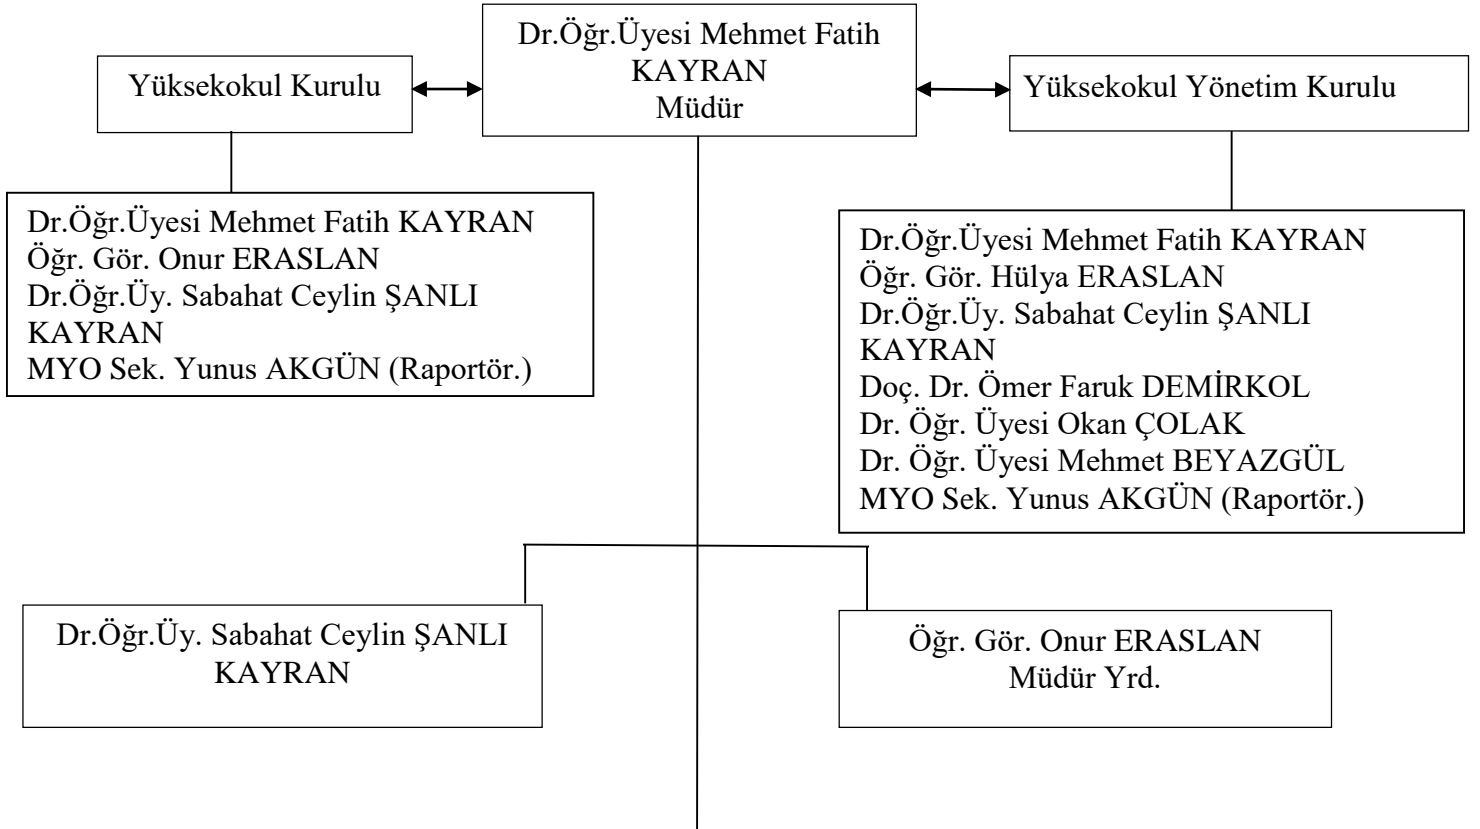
Yüksekokul Kurulu

Dr.Öğr.Üyesi Mehmet Fatih KAYRAN
Müdür

Yüksekokul Yönetim Kurulu

Dr.Öğr.Üyesi Mehmet Fatih KAYRAN
Öğr. Gör. Onur ERASLAN
Dr.Öğr.Üy. Sabahat Ceylin ŞANLI KAYRAN
MYO Sek. Yunus AKGÜN (Raportör.)

Dr.Öğr.Üyesi Mehmet Fatih KAYRAN
Öğr. Gör. Hülya ERASLAN
Dr.Öğr.Üy. Sabahat Ceylin ŞANLI KAYRAN
Doç. Dr. Ömer Faruk DEMİRKOL
Dr. Öğr. Üyesi Okan ÇOLAK
Dr. Öğr. Üyesi Mehmet BEYAZGÜL
MYO Sek. Yunus AKGÜN (Raportör.)

Dr.Öğr.Üy. Sabahat Ceylin ŞANLI KAYRAN

Öğr. Gör. Onur ERASLAN
Müdür Yrd.